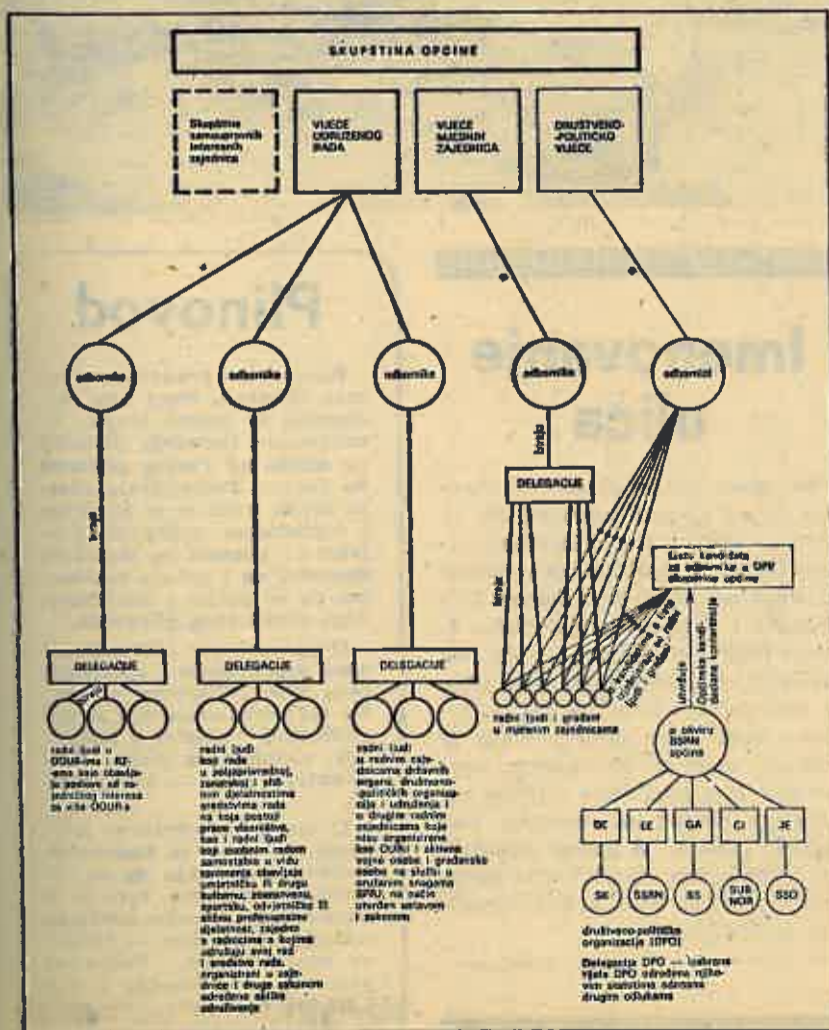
SKUPŠTINA OPĆINE

Skupštine samoupravnih interesnih zajednica

VIJEĆE UDRUŽENOG RADA

VIJEĆE MJESNIH ZAJEDNICA

DRUŠTVENO-POLITIČKO VIJEĆE

Pl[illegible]nov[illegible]d

Imenovanje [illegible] lica

odbornik

odbornik

odbornik

odbornik

odbornik

biraju

biraju

DELEGACIJE

biraju

Lista kandidata za odbornike u DPV skupštine općine

DELEGACIJE

DELEGACIJE

DELEGACIJE

radni ljudi i građani u mjesnim zajednicama

utvrđuje

Općinska kandidacijska konferencija

u okviru SSRN općine

radni ljudi u OOUR-ima i RZ-ama koje obavljaju poslove od zajedničkog interesa za više OOUR-a

radni ljudi koji rade u poljoprivrednoj, zanatskoj i sličnim djelatnostima sredstvima rada na koja postoji pravo vlasništva, kao i radni ljudi koji osobnim radom samostalno u vidu zanimanja obavljaju umjetničku ili drugu kulturnu, znanstvenu, sportsku, odvjetničku ili sličnu profesionalnu djelatnost, zajedno s radnicima s kojima udružuju svoj rad i sredstva rada, organizirani u zajednice i druge zakonom određene oblike udruživanja

radni ljudi iz radnih zajednica državnih organa, društveno-političkih organizacija i udruženja i u drugim radnim zajednicama koje nisu organizirane kao OURi i aktivne vojne osobe i građanske osobe na službi u oružanim snagama SFRJ, na način utvrđen ustavom i zakonom

DK

LE

GA

CI

JE

SK

SSRN

SS

SUB NOR

SSO

društveno-političke organizacije (DPO)

Delegacije DPO — izabrane tijela DPO određena njihovim statutima odnosno drugim odlukama